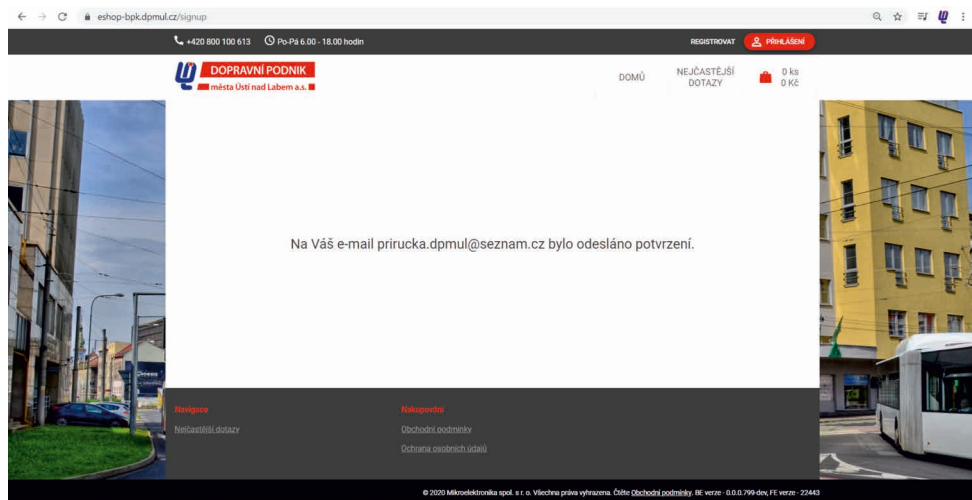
eshop-bpk.dpmul.cz/signup

+420 800 100 613 Po-Pá 6.00 - 18.00 hodin

REGISTROVAT PŘIHLÁŠENÍ

DOPRAVNÍ PODNIK
města Ústí nad Labem a.s.

DOMŮ NEJČASTĚJŠÍ DOTAZY 0 ks 0 Kč

Na Váš e-mail prirucka.dpmul@seznam.cz bylo odesláno potvrzení.

Navigace
Nejčastější dotazy

Nakupování
Obchodní podmínky
Ochrana osobních údajů

© 2020 Mikroelektronika spol. s r. o. Všechna práva vyhrazena. Čtěte Obchodní podmínky. BE verze - 0.0.0.799-dev, FE verze - 22443